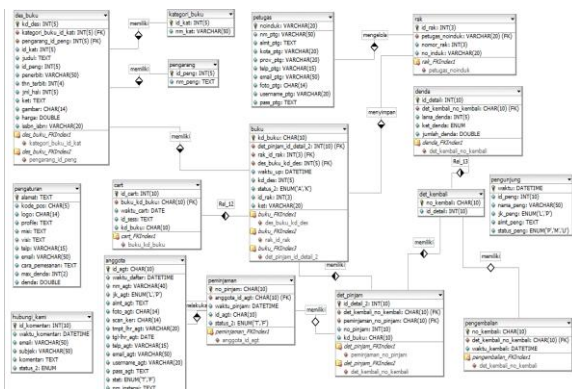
des_buku
kd_des: INT(5)
kategori_buku_id_kat: INT(5) (FK)
pengarang_id_peng: INT(5) (FK)
id_kat: INT(5)
judul: TEXT
id_peng: INT(5)
penerbit: VARCHAR(50)
thn_terbit: INT(4)
jml_hal: INT(5)
ket: TEXT
gambar: CHAR(34)
harga: DOUBLE
isbn_ukm: VARCHAR(20)
des_buku_FKIndex1
kategori_buku_id_kat
des_buku_FKIndex2
pengarang_id_peng

memiliki

kategori_buku
id_kat: INT(5)
nm_kat: VARCHAR(50)

memiliki

pengarang
id_peng: INT(5)
nm_peng: TEXT

petugas
noinduk: VARCHAR(20)
nm_ptg: VARCHAR(50)
almt_ptg: TEXT
kota_ptg: VARCHAR(20)
prov_ptg: VARCHAR(20)
telp_ptg: VARCHAR(15)
email_ptg: VARCHAR(30)
foto_ptg: CHAR(34)
username_ptg: VARCHAR(20)
pass_ptg: TEXT

mengelola

rak
id_rak: INT(3)
petugas_noinduk: VARCHAR(20) (FK)
nomor_rak: INT(3)
no_induk: VARCHAR(20)
rak_FKIndex1
petugas_noinduk

menyimpan

denda
id_detail: INT(10)
det_kembali_no_kembali: CHAR(10) (FK)
lama_denda: INT(5)
ket_denda: ENUM
jumlah_denda: DOUBLE
denda_FKIndex1
det_kembali_no_kembali

memiliki

buku
kd_buku: CHAR(10)
det_pinjam_id_detail_2: INT(10) (FK)
rak_id_rak: INT(3) (FK)
des_buku_kd_des: INT(5) (FK)
waktu_up: DATETIME
kd_des: INT(5)
id_rak: INT(3)
status_2: ENUM('A','K')
id_rak: INT(3)
ket: VARCHAR(20)
buku_FKIndex1
des_buku_kd_des
buku_FKIndex2
rak_id_rak
buku_FKIndex3
det_pinjam_id_detail_2

Rel_12

Rel_13

pengaturan
alamat: TEXT
kode_pos: CHAR(5)
logo: CHAR(34)
profile: TEXT
misi: TEXT
visi: TEXT
telp: VARCHAR(15)
email: VARCHAR(30)
cara_pemesanan: TEXT
max_denda: INT(2)
denda: DOUBLE

cart
id_cart: INT(10)
buku_kd_buku: CHAR(10) (FK)
waktu_cart: DATE
id_sess: TEXT
kd_buku: CHAR(10)
cart_FKIndex1
buku_kd_buku

det_kembali
no_kembali: CHAR(10)
id_detail: INT(10)

pengunjung
waktu: DATETIME
id_peng: INT(10)
nama_peng: VARCHAR(30)
jk_peng: ENUM('L','P')
almt_peng: TEXT
status_peng: ENUM('P','M','U')

memiliki

anggota
id_agt: CHAR(10)
tanggal_daftar: DATETIME
nm_agt: VARCHAR(40)
jk_agt: ENUM('L','P')
almt_agt: TEXT
foto_agt: CHAR(34)
stat_agt: CHAR(4)
tmpt_lhr_agt: VARCHAR(20)
tgl_lhr_agt: DATE
telp_agt: VARCHAR(15)
email_agt: VARCHAR(30)
username_agt: VARCHAR(20)
pass_agt: TEXT
stat: ENUM('T','F')
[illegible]

melakukan

peminjaman
no_pinjam: CHAR(10)
anggota_id_agt: CHAR(10) (FK)
waktu_pinjam: DATETIME
id_agt: CHAR(10)
status_2: ENUM('T','F')
peminjaman_FKIndex1
anggota_id_agt

memiliki

det_pinjam
id_detail_2: INT(10)
det_kembali_no_kembali: CHAR(10) (FK)
peminjaman_no_pinjam: CHAR(10) (FK)
no_pinjam: INT(10)
kd_buku: CHAR(10)
det_pinjam_FKIndex1
peminjaman_no_pinjam
det_pinjam_FKIndex2
det_kembali_no_kembali

memiliki

pengembalian
no_kembali: CHAR(10)
det_kembali_no_kembali: CHAR(10) (FK)
waktu_kembali: DATETIME
pengembalian_FKIndex1
det_kembali_no_kembali

hubungi_kami
id_komentar: INT(10)
waktu_komentar: DATETIME
email: VARCHAR(50)
subjek: VARCHAR(50)
komentar: TEXT
status_2: ENUM